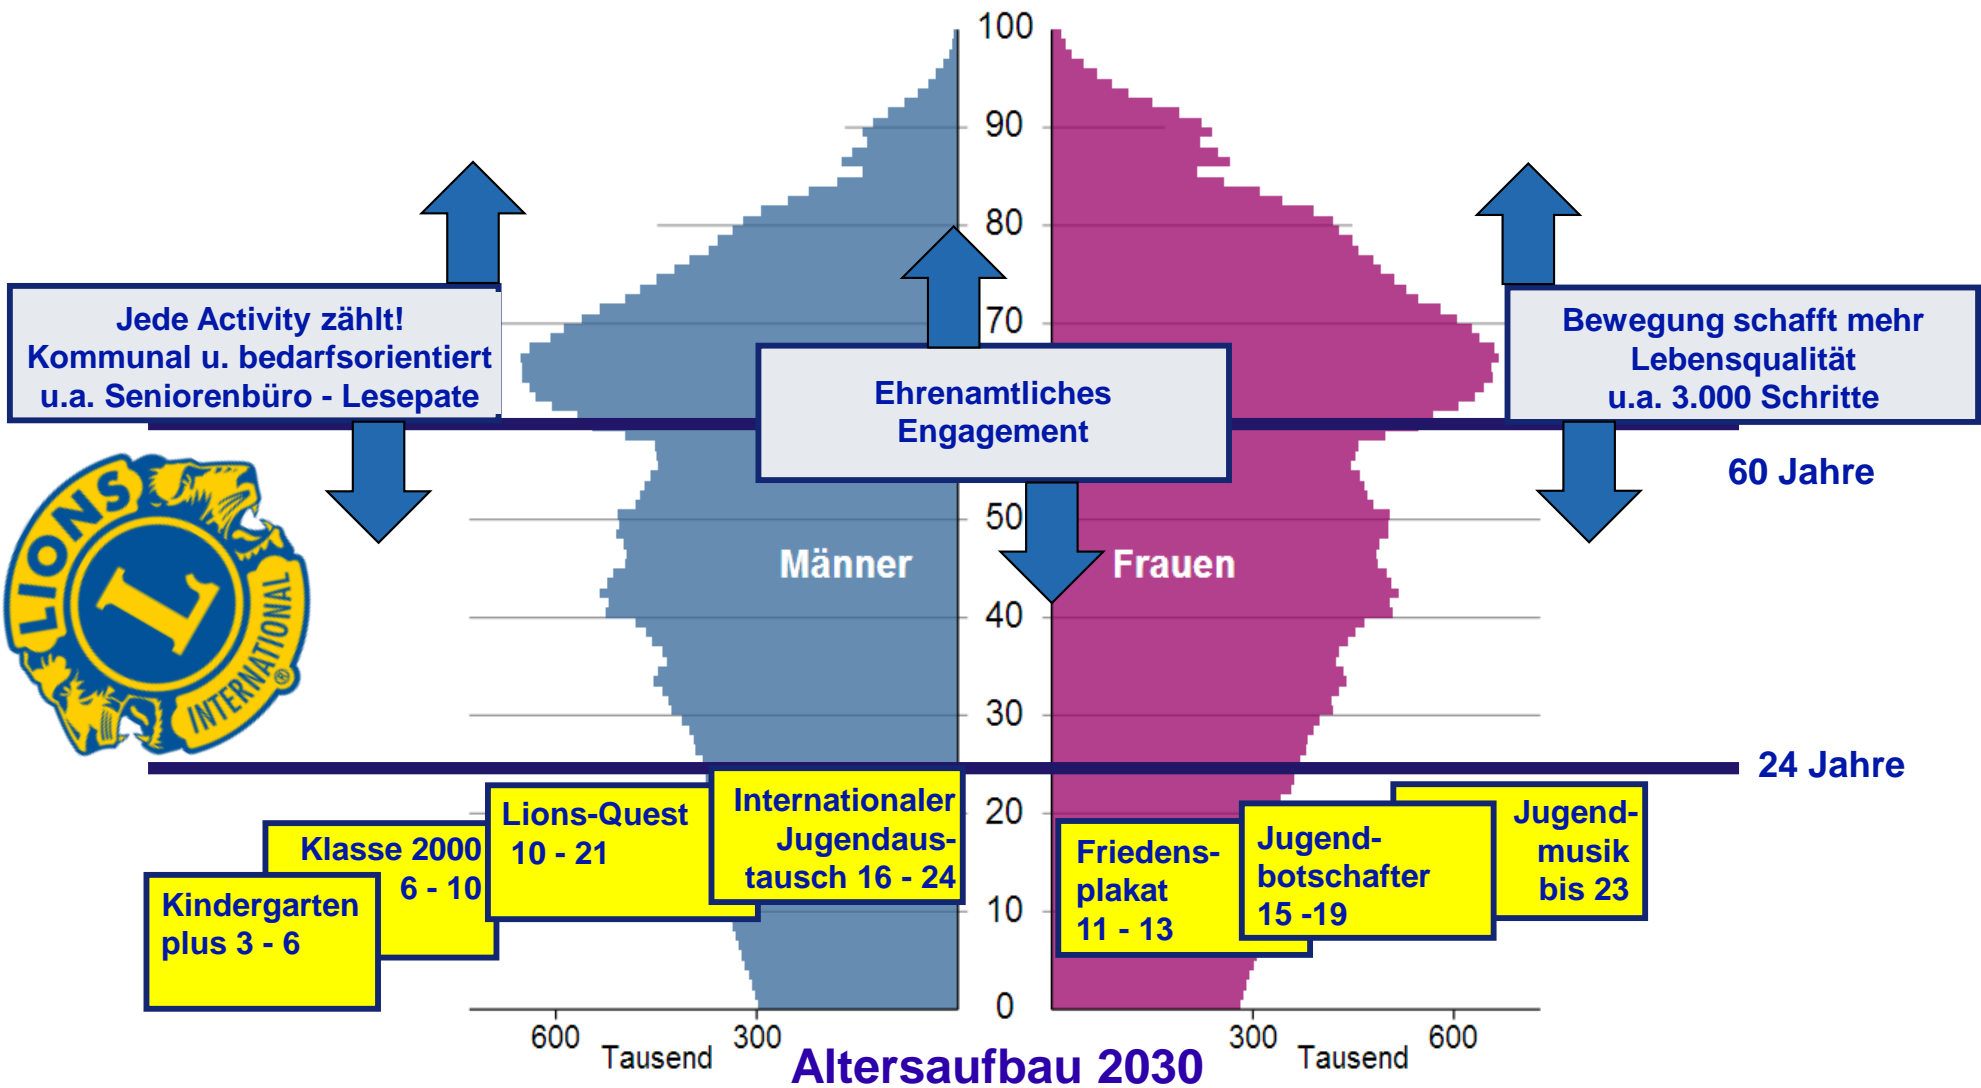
Jede Activity zählt!
Kommunal u. bedarfsorientiert
u.a. Seniorenbüro - Lesepate

Ehrenamtliches
Engagement

Bewegung schafft mehr
Lebensqualität
u.a. 3.000 Schritte

100
90
80
70
60 Jahre
50
Männer
Frauen
40
30
24 Jahre
20
10
0

LIONS INTERNATIONAL

Kindergarten
plus 3 - 6

Klasse 2000
6 - 10

Lions-Quest
10 - 21

Internationaler
Jugendaustausch 16 - 24

Friedensplakat
11 - 13

Jugendbotschafter
15 -19

Jugendmusik
bis 23

600
Tausend
300
300
Tausend
600

Altersaufbau 2030